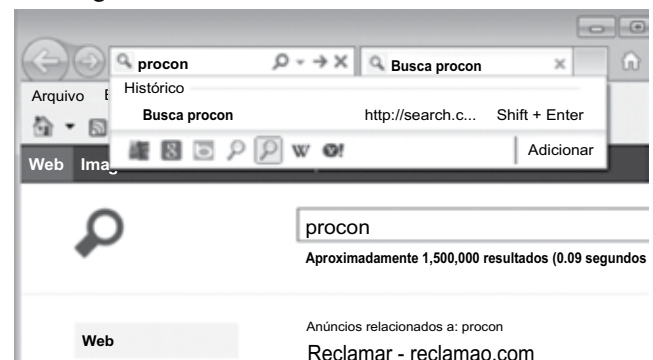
procon

Busca procon

Histórico

Arquivo E

Busca procon http://search.c... Shift + Enter

Adicionar

Web Ima

procon

Aproximadamente 1,500,000 resultados (0.09 segundos

Web

Anúncios relacionados a: procon

Reclamar - reclamao.com